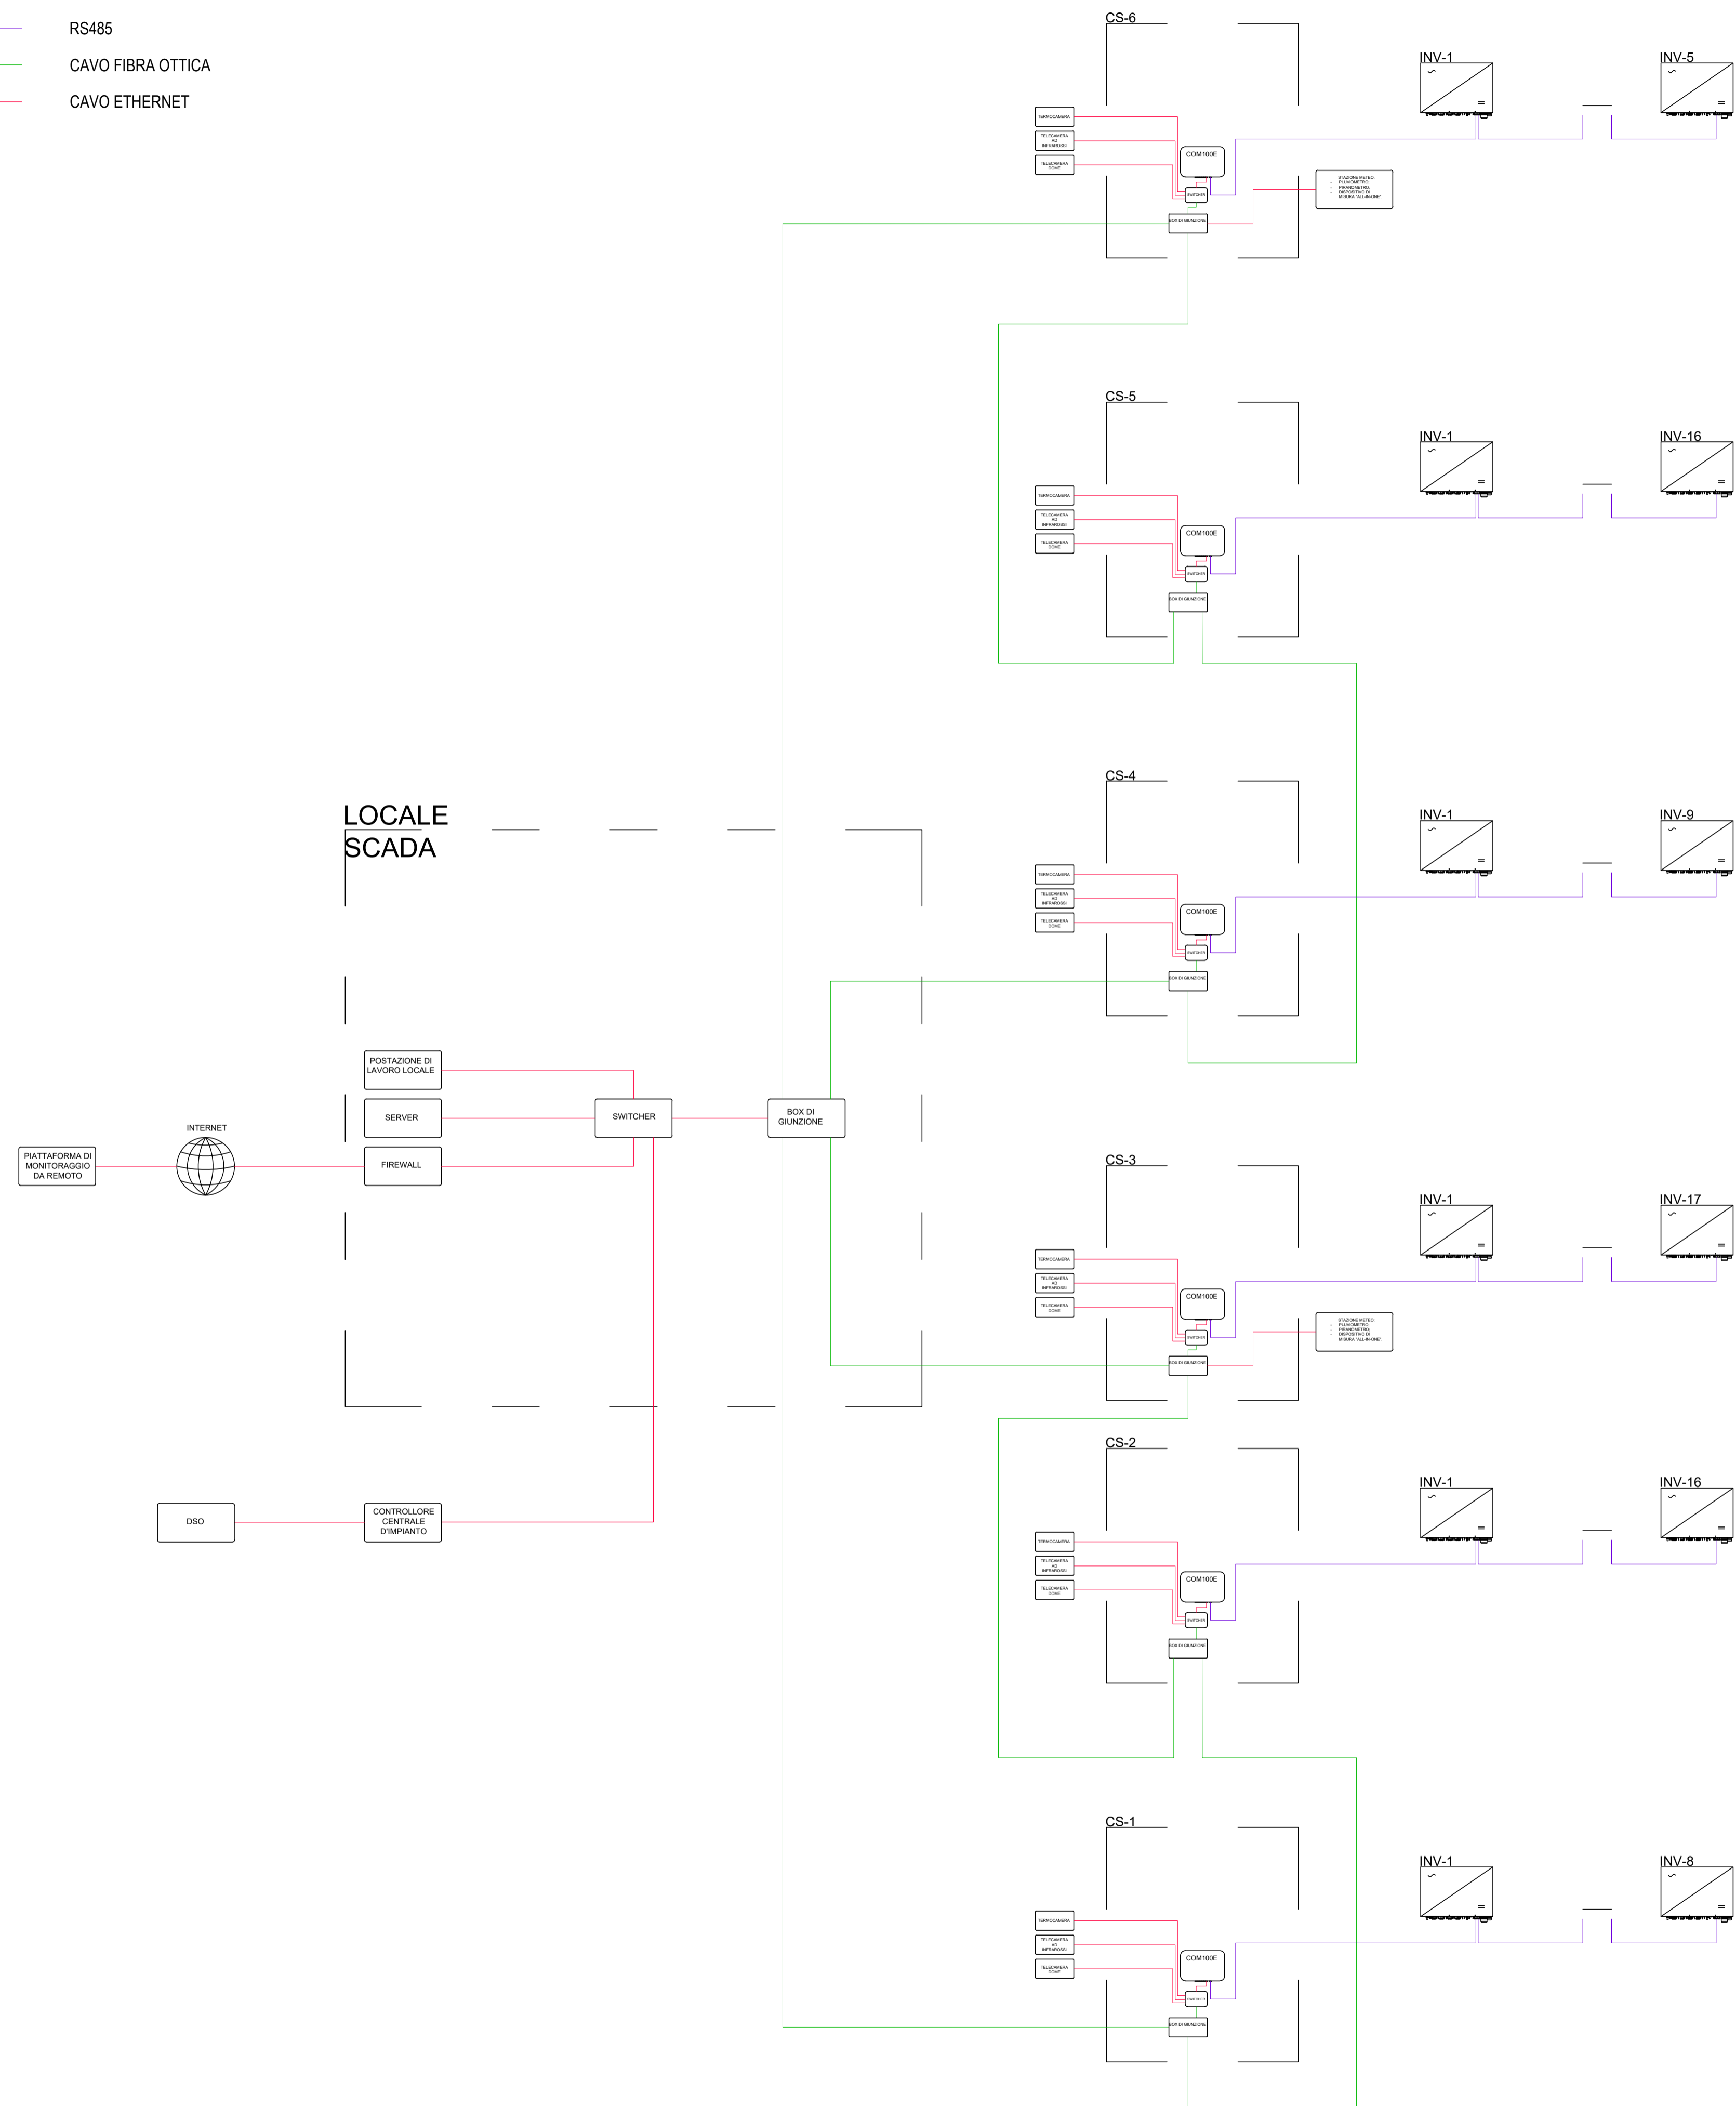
RS485
CAVO FIBRA OTTICA
CAVO ETHERNET

CS-6
INV-1
INV-5
TERMOCAMERA
TELECAMERA AD INFRAROSSI
TELECAMERA DOME
COM100E
SWITCHER
BOX DI GIUNZIONE
STAZIONE METEO: PLUVIOMETRO; PIRANOMETRO; DISPOSITIVO DI MISURA "ALL-IN-ONE".

CS-5
INV-1
INV-16
TERMOCAMERA
TELECAMERA AD INFRAROSSI
TELECAMERA DOME
COM100E
SWITCHER
BOX DI GIUNZIONE

LOCALE SCADA

CS-4
INV-1
INV-9
TERMOCAMERA
TELECAMERA AD INFRAROSSI
TELECAMERA DOME
COM100E
SWITCHER
BOX DI GIUNZIONE

POSTAZIONE DI LAVORO LOCALE
SERVER
SWITCHER
BOX DI GIUNZIONE
INTERNET
PIATTAFORMA DI MONITORAGGIO DA REMOTO
FIREWALL

CS-3
INV-1
INV-17
TERMOCAMERA
TELECAMERA AD INFRAROSSI
TELECAMERA DOME
COM100E
SWITCHER
BOX DI GIUNZIONE
STAZIONE METEO: PLUVIOMETRO; PIRANOMETRO; DISPOSITIVO DI MISURA "ALL-IN-ONE".

CS-2
INV-1
INV-16
DSO
CONTROLLORE CENTRALE D'IMPIANTO
TERMOCAMERA
TELECAMERA AD INFRAROSSI
TELECAMERA DOME
COM100E
SWITCHER
BOX DI GIUNZIONE

CS-1
INV-1
INV-8
TERMOCAMERA
TELECAMERA AD INFRAROSSI
TELECAMERA DOME
COM100E
SWITCHER
BOX DI GIUNZIONE